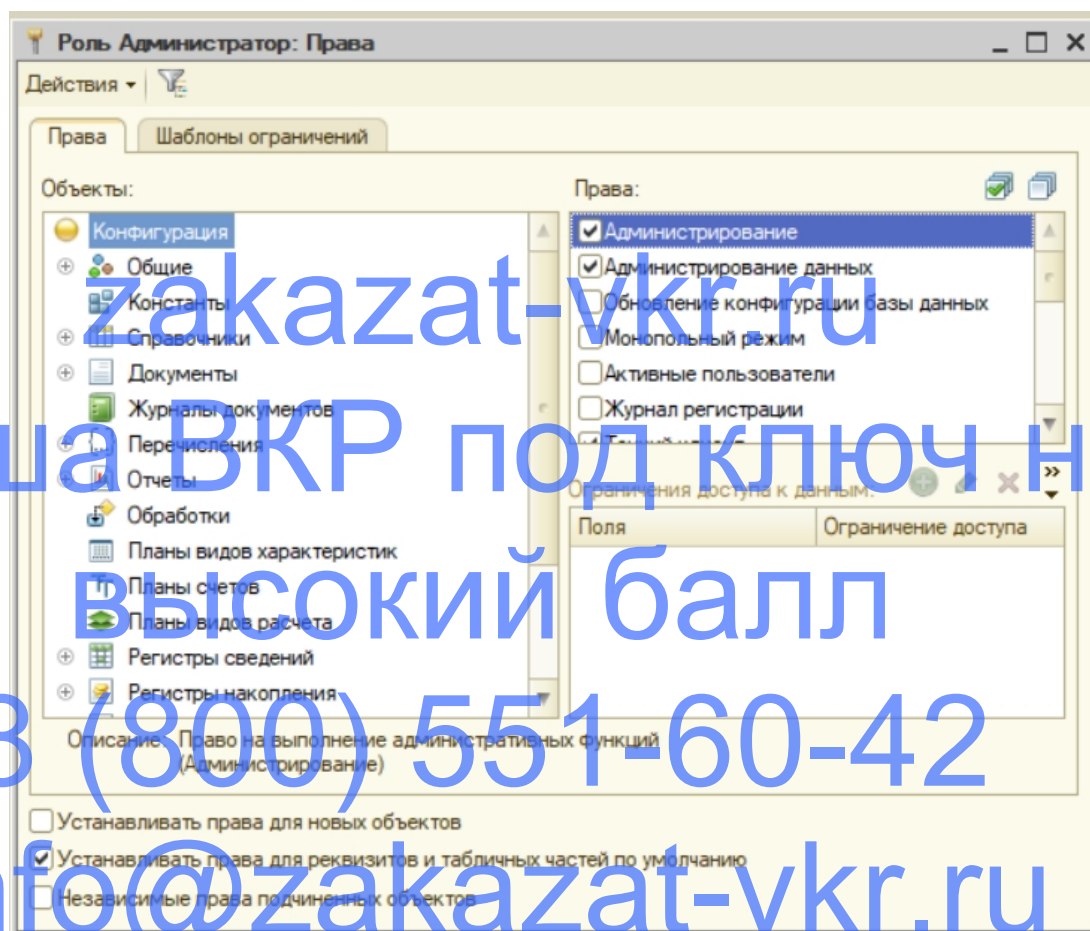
Роль Администратор: Права

Действия

Права | Шаблоны ограничений

Объекты:

Конфигурация
Общие
Константы
Справочники
Документы
Журналы документов
Перечисления
Отчеты
Обработки
Планы видов характеристик
Планы счетов
Планы видов расчета
Регистры сведений
Регистры накопления

Права:

Администрирование
Администрирование данных
Обновление конфигурации базы данных
Монопольный режим
Активные пользователи
Журнал регистрации

Ограничения доступа к данным:

| Поля | Ограничение доступа |
|---|---|

Описание: Право на выполнение административных функций (Администрирование)

Устанавливать права для новых объектов
Устанавливать права для реквизитов и табличных частей по умолчанию
Независимые права подчиненных объектов

zakazat-vkr.ru
ша ВКР под ключ н
высокий балл
8 (800) 551-60-42
nfo@zakazat-vkr.ru